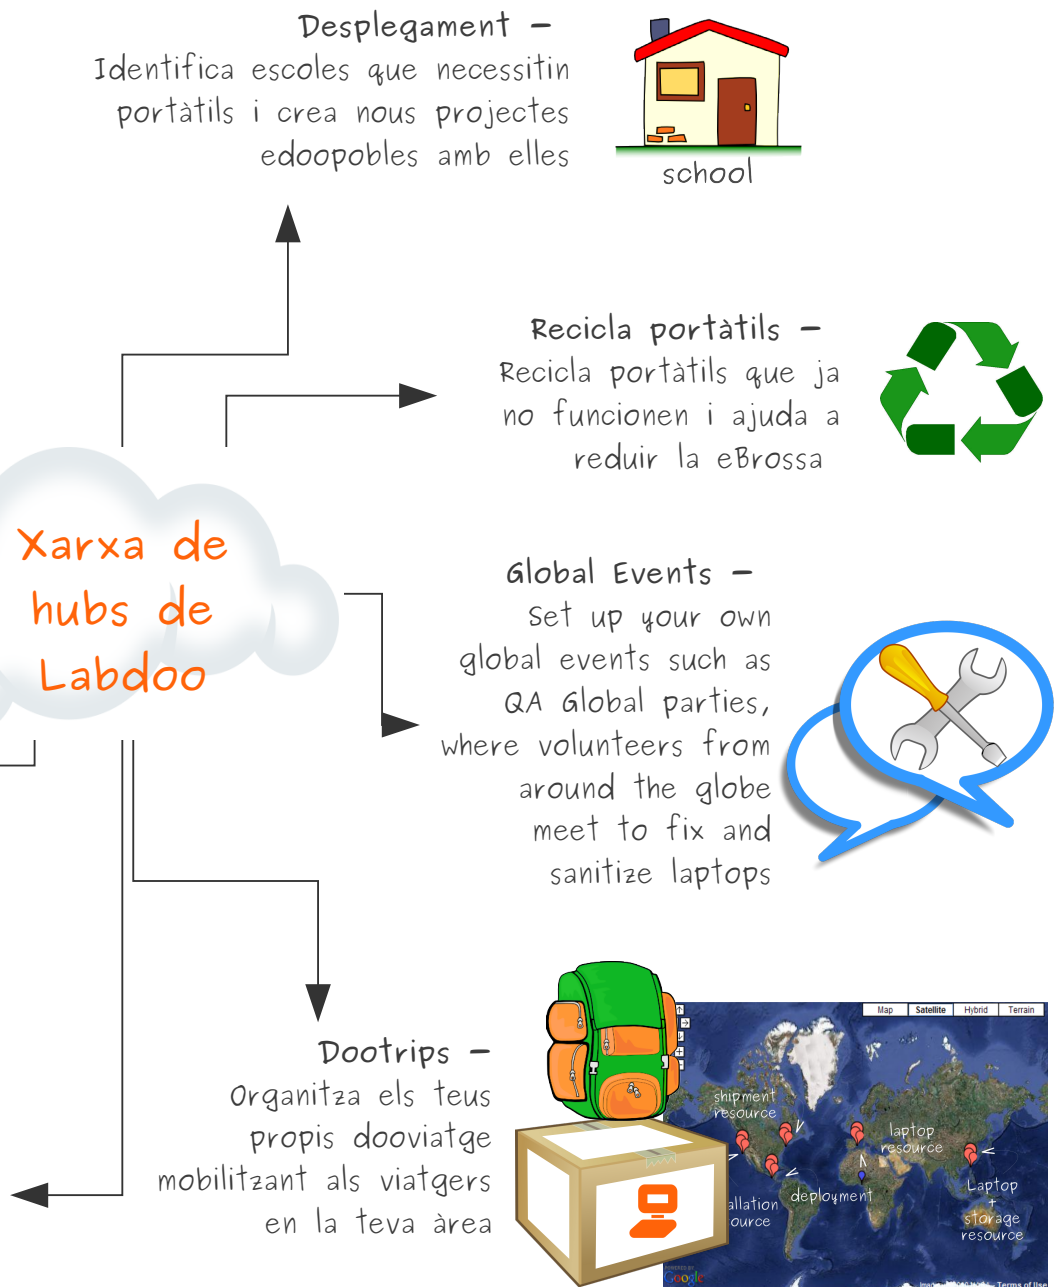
Desplegament – Identifica escoles que necessitin portàtils i crea nous projectes edoopobles amb elles

school

Recicla portàtils – Recicla portàtils que ja no funcionen i ajuda a reduir la eBrossa

Xarxa de hubs de Labdoo

Global Events – Set up your own global events such as QA Global parties, where volunteers from around the globe meet to fix and sanitize laptops

Dootrips – Organitza els teus propis dooviatge mobilitzant als viatgers en la teva àrea

Map | Satellite | Hybrid | Terrain

shipment resource

laptop resource

allation ource

deployment

Laptop + storage resource

Google